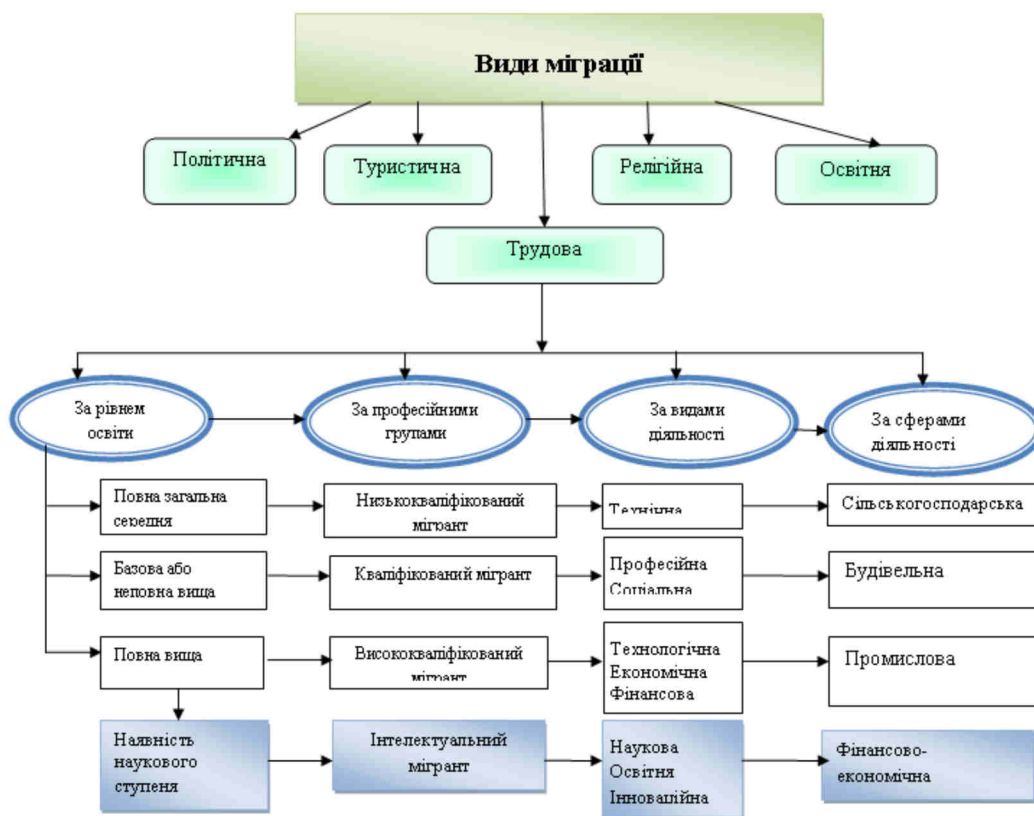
Види міграції

Політична

Туристична

Релігійна

Освітня

Трудова

За рівнем освіти

За професійними групами

За видами діяльності

За сферами діяльності

Повна загальна середня

Низькокваліфікований мігрант

Технічна

Сільськогосподарська

Базова або неповна вища

Кваліфікований мігрант

Професійна Соціальна

Будівельна

Повна вища

Висококваліфікований мігрант

Технологічна Економічна Фінансова

Промислова

Наявність наукового ступеня

Інтелектуальний мігрант

Наукова Освітня Інноваційна

Фінансово-економічна